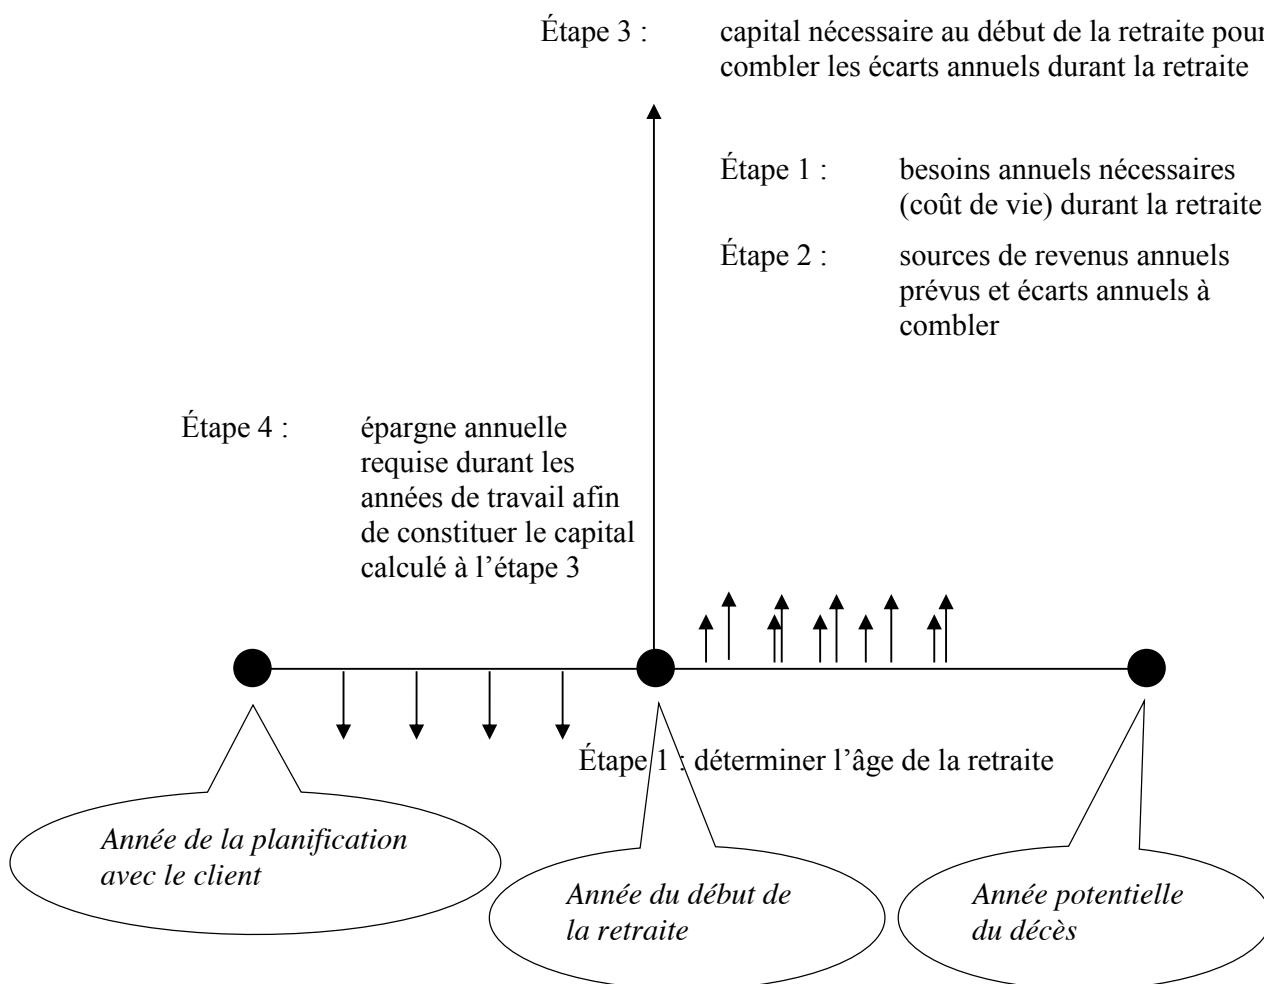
Étape 3 : capital nécessaire au début de la retraite pour combler les écarts annuels durant la retraite

Étape 1 : besoins annuels nécessaires (coût de vie) durant la retraite

Étape 2 : sources de revenus annuels prévus et écarts annuels à combler

Étape 4 : épargne annuelle requise durant les années de travail afin de constituer le capital calculé à l'étape 3

Étape 1 : déterminer l'âge de la retraite

Année de la planification avec le client

Année du début de la retraite

Année potentielle du décès